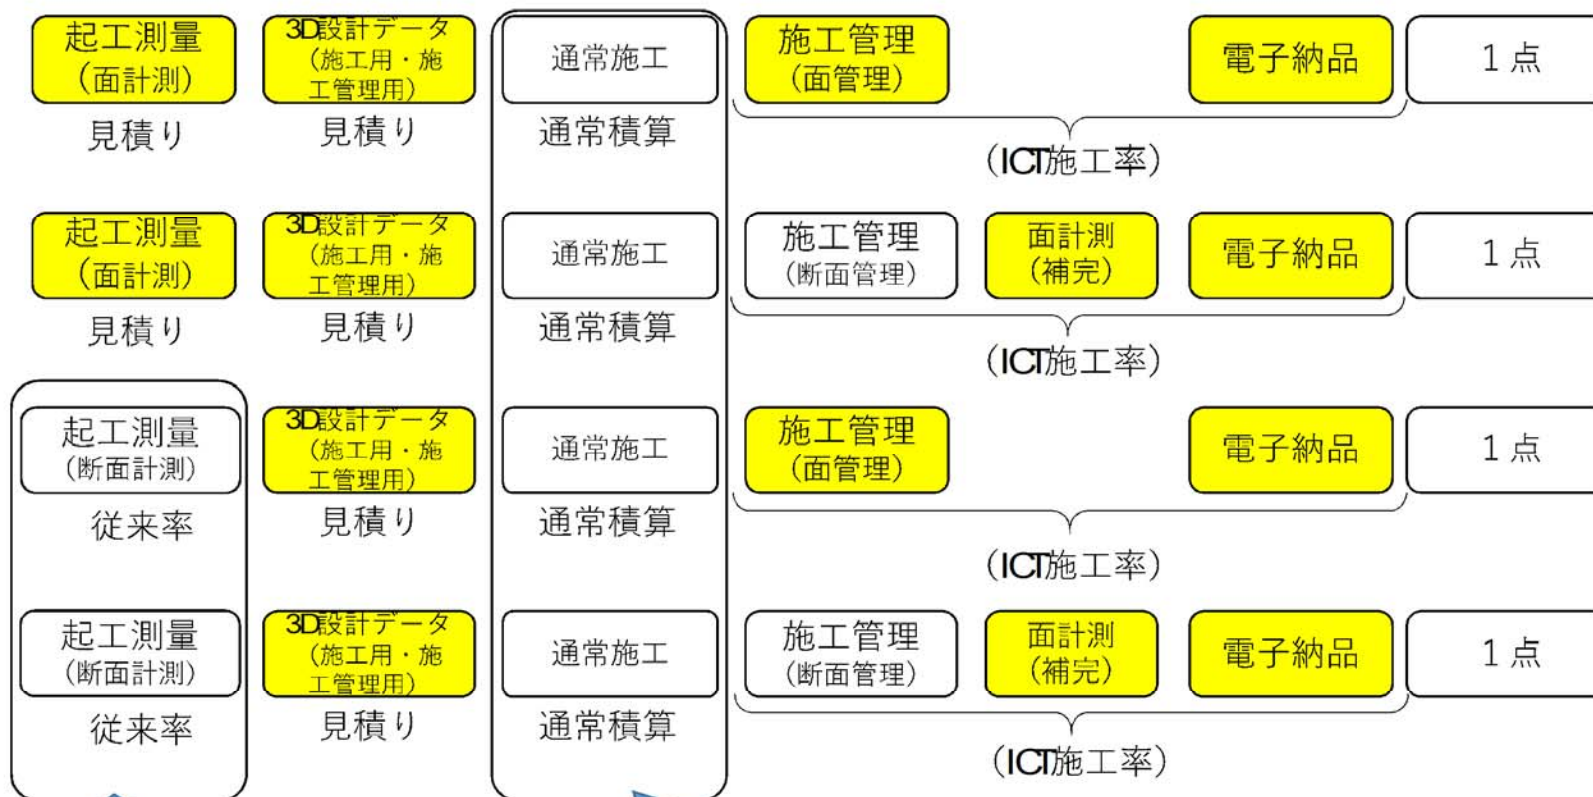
起工測量
(面計測)
見積り

3D設計データ
(施工用・施工管理用)
見積り

通常施工
通常積算

施工管理
(面管理)

電子納品

1点

(ICT施工率)

起工測量
(面計測)
見積り

3D設計データ
(施工用・施工管理用)
見積り

通常施工
通常積算

施工管理
(断面管理)

面計測
(補完)

電子納品

1点

(ICT施工率)

起工測量
(断面計測)
従来率

3D設計データ
(施工用・施工管理用)
見積り

通常施工
通常積算

施工管理
(面管理)

電子納品

1点

(ICT施工率)

起工測量
(断面計測)
従来率

3D設計データ
(施工用・施工管理用)
見積り

通常施工
通常積算

施工管理
(断面管理)

面計測
(補完)

電子納品

1点

(ICT施工率)